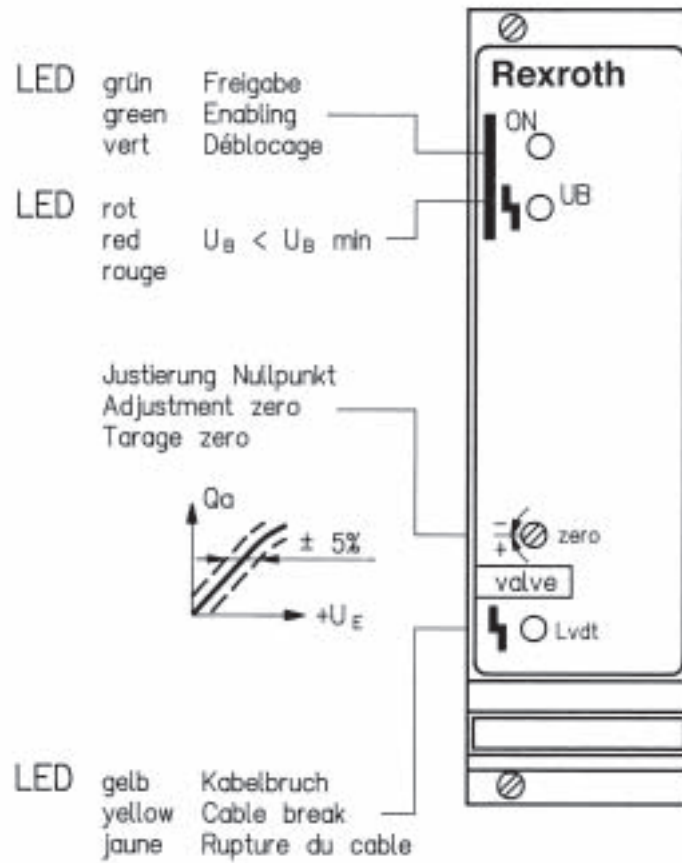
LED grün Freigabe
green Enabling
vert Déblocage

LED rot
red $U_B < U_B$ min
rouge

Justierung Nullpunkt
Adjustment zero
Tarage zero

Qa
± 5%
$+U_E$

LED gelb Kabelbruch
yellow Cable break
jaune Rupture du cable

Rexroth
ON
UB
$-$
$+$
zero
valve
Lvdt